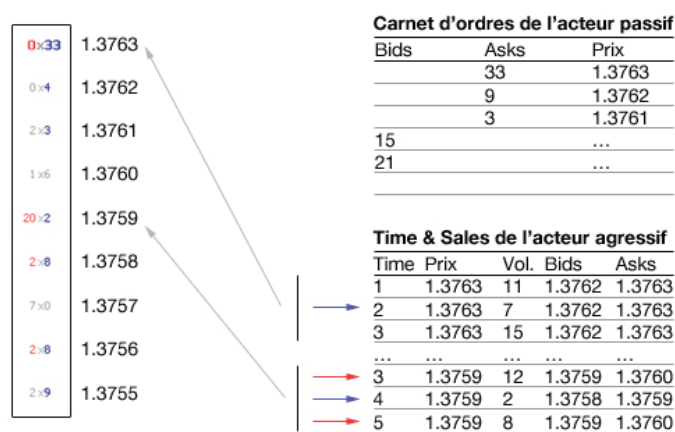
| | |
|---|---|
| 0x33 | 1.3763 |
| 0x4 | 1.3762 |
| 2x3 | 1.3761 |
| 1x6 | 1.3760 |
| 20x2 | 1.3759 |
| 2x8 | 1.3758 |
| 7x0 | 1.3757 |
| 2x8 | 1.3756 |
| 2x9 | 1.3755 |

Carnet d'ordres de l'acteur passif

| Bids | Asks | Prix |
|---|---|---|
| | 33 | 1.3763 |
| | 9 | 1.3762 |
| | 3 | 1.3761 |
| 15 | | … |
| 21 | | … |

Time & Sales de l'acteur agressif

| Time | Prix | Vol. | Bids | Asks |
|---|---|---|---|---|
| 1 | 1.3763 | 11 | 1.3762 | 1.3763 |
| 2 | 1.3763 | 7 | 1.3762 | 1.3763 |
| 3 | 1.3763 | 15 | 1.3762 | 1.3763 |
| … | … | … | … | … |
| 3 | 1.3759 | 12 | 1.3759 | 1.3760 |
| 4 | 1.3759 | 2 | 1.3758 | 1.3759 |
| 5 | 1.3759 | 8 | 1.3759 | 1.3760 |